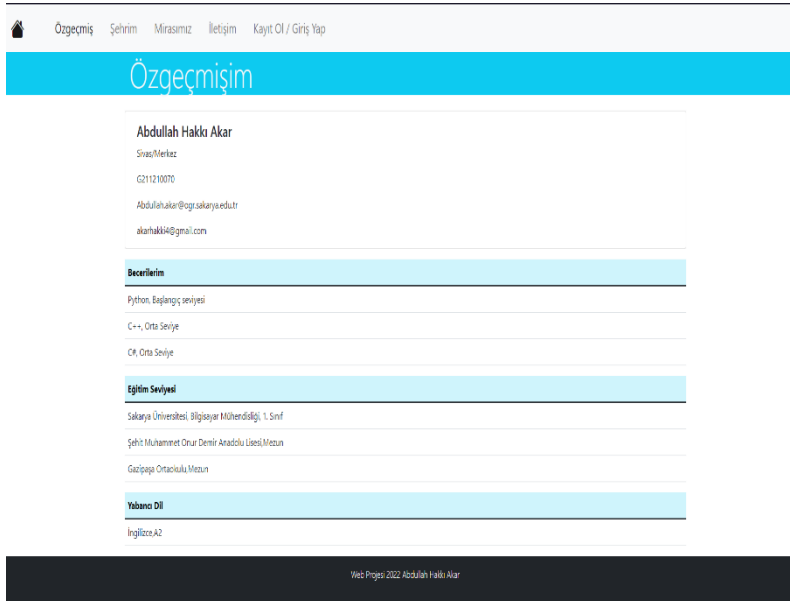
Özgeçmiş Şehrim Mirasımız İletişim Kayıt Ol / Giriş Yap

Özgeçmişim

Abdullah Hakkı Akar

Sivas/Merkez

G211210070

Abdullah.akar@ogr.sakarya.edu.tr

akarhakki4@gmail.com

| Becerilerim |
|---|
| Python, Başlangıç seviyesi |
| C++, Orta Seviye |
| C#, Orta Seviye |

| Eğitim Seviyesi |
|---|
| Sakarya Üniversitesi, Bilgisayar Mühendisliği, 1. Sınıf |
| Şehit Muhammet Onur Demir Anadolu Lisesi,Mezun |
| Gazipaşa Ortaokulu,Mezun |

| Yabancı Dil |
|---|
| İngilizce,A2 |

Web Projesi 2022 Abdullah Hakkı Akar